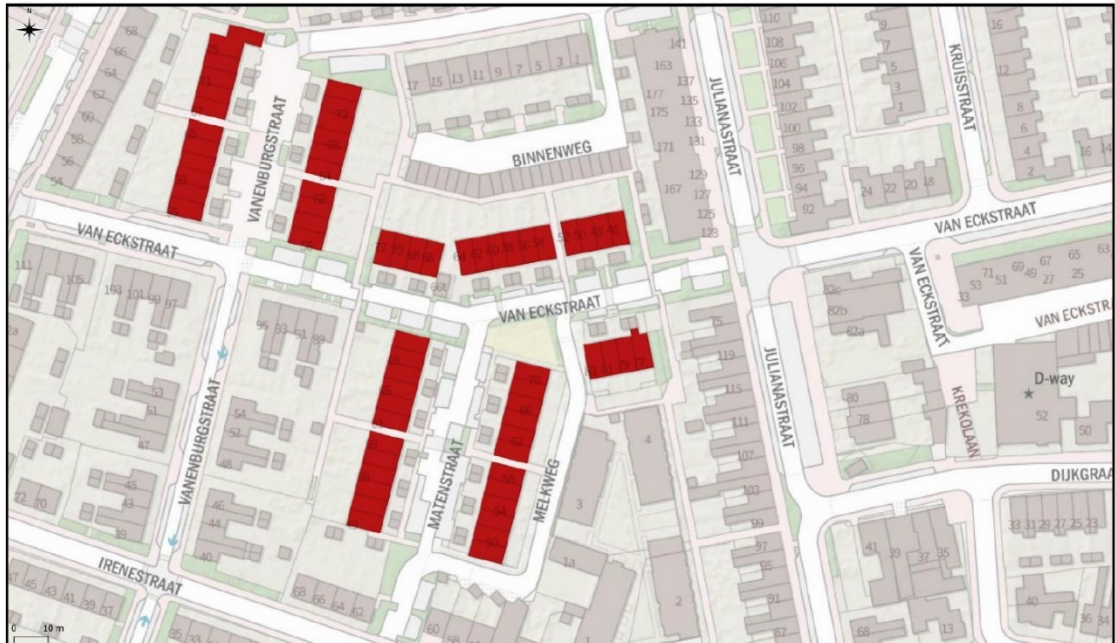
N
68
66
64
62
60
58
56
54
VANENBURGSTRAAT
17 15 13 11 9 7 5 3 1
BINNENWEG
141
163
177 137
175 135
133
171 131
129
167 127
125
123
JULIANASTRAAT
110
108
106
104
102
100
98
96
94
92
9
7
5
3
1
KRUISSTRAAT
16
12
8
6
4
2
16 14
24 22 20 18
VAN ECKSTRAAT
VAN ECKSTRAAT
111
105
103 101 99 97
95 93 91 89
VAN ECKSTRAAT
75
119
115
111
107
103
99
97
95
91
87
JULIANASTRAAT
VAN ECKSTRAAT
82c
82b
82a
80
78
71 69 67 65 63
53 51 49 27 25
33
VAN ECKSTR
KREKOLAAN
D-way
52
50
DIJKGRAA
55
53
51
47
54
52
48
46
44
40
45
43
39
72 70
VANENBURGSTRAAT
MATENSTRAAT
MELKWEG
3
4
1a
2
IRENESTRAAT
47 45 43 41 39 37
35 33
68 66 64 62
60 58
33 31 29 27 25 23
41 39 37 35
40
36 34
68
13
0 10 m